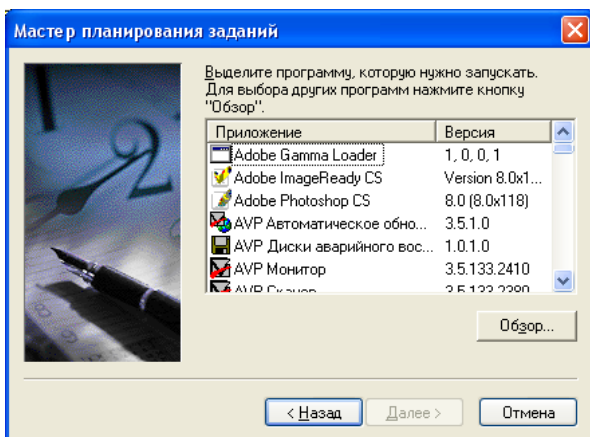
Мастер планирования заданий

Выделите программу, которую нужно запускать. Для выбора других программ нажмите кнопку "Обзор".

| Приложение | Версия |
|---|---|
| Adobe Gamma Loader | 1, 0, 0, 1 |
| Adobe ImageReady CS | Version 8.0x1... |
| Adobe Photoshop CS | 8.0 (8.0x118) |
| AVP Автоматическое обно... | 3.5.1.0 |
| AVP Диски аварийного вос... | 1.0.1.0 |
| AVP Монитор | 3.5.133.2410 |
| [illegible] | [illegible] |

Обзор...

< Назад   Далее >   Отмена